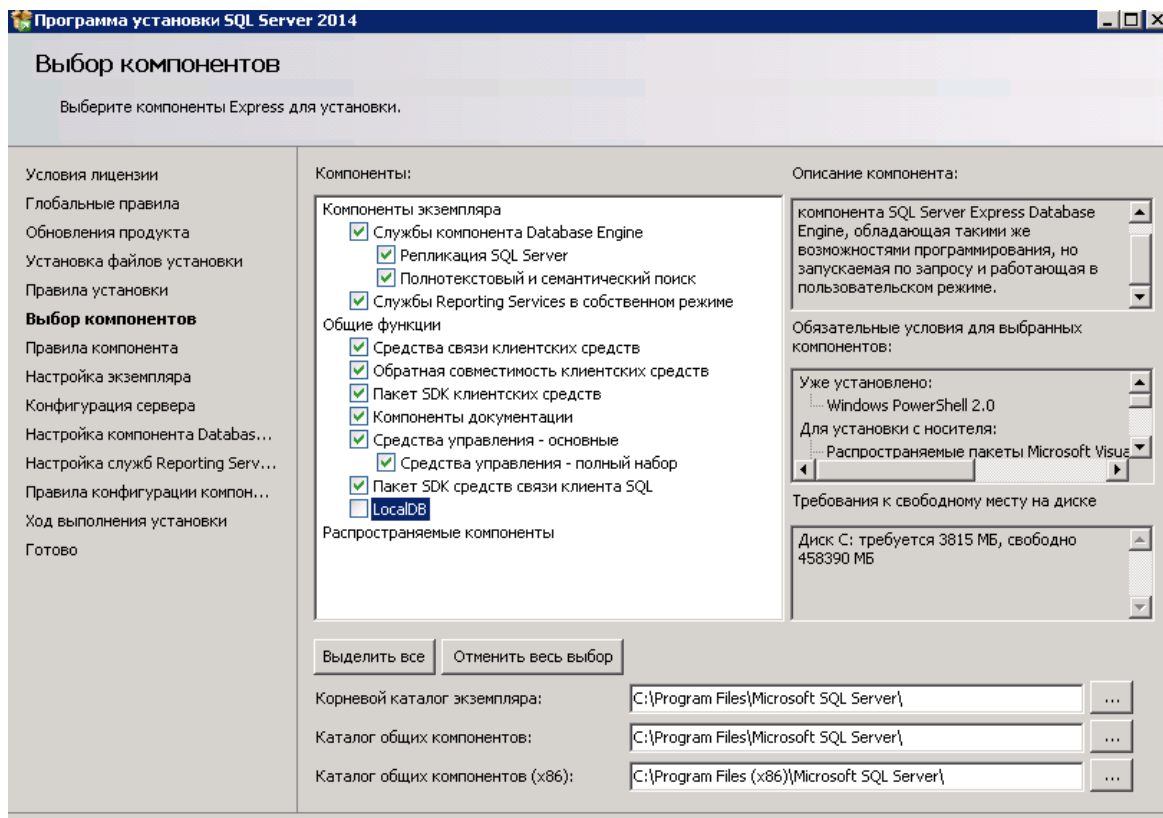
Программа установки SQL Server 2014

Выбор компонентов

Выберите компоненты Express для установки.

Условия лицензии
Глобальные правила
Обновления продукта
Установка файлов установки
Правила установки
**Выбор компонентов**
Правила компонента
Настройка экземпляра
Конфигурация сервера
Настройка компонента Databas...
Настройка служб Reporting Serv...
Правила конфигурации компон...
Ход выполнения установки
Готово

Компоненты:

Компоненты экземпляра
Службы компонента Database Engine
Репликация SQL Server
Полнотекстовый и семантический поиск
Службы Reporting Services в собственном режиме
Общие функции
Средства связи клиентских средств
Обратная совместимость клиентских средств
Пакет SDK клиентских средств
Компоненты документации
Средства управления - основные
Средства управления - полный набор
Пакет SDK средств связи клиента SQL
LocalDB
Распространяемые компоненты

Описание компонента:

компонента SQL Server Express Database Engine, обладающая такими же возможностями программирования, но запускаемая по запросу и работающая в пользовательском режиме.

Обязательные условия для выбранных компонентов:

Уже установлено:
Windows PowerShell 2.0
Для установки с носителя:
Распространяемые пакеты Microsoft Visua

Требования к свободному месту на диске

Диск C: требуется 3815 МБ, свободно 458390 МБ

Выделить все
Отменить весь выбор

Корневой каталог экземпляра: C:\Program Files\Microsoft SQL Server\ ...
Каталог общих компонентов: C:\Program Files\Microsoft SQL Server\ ...
Каталог общих компонентов (x86): C:\Program Files (x86)\Microsoft SQL Server\ ...